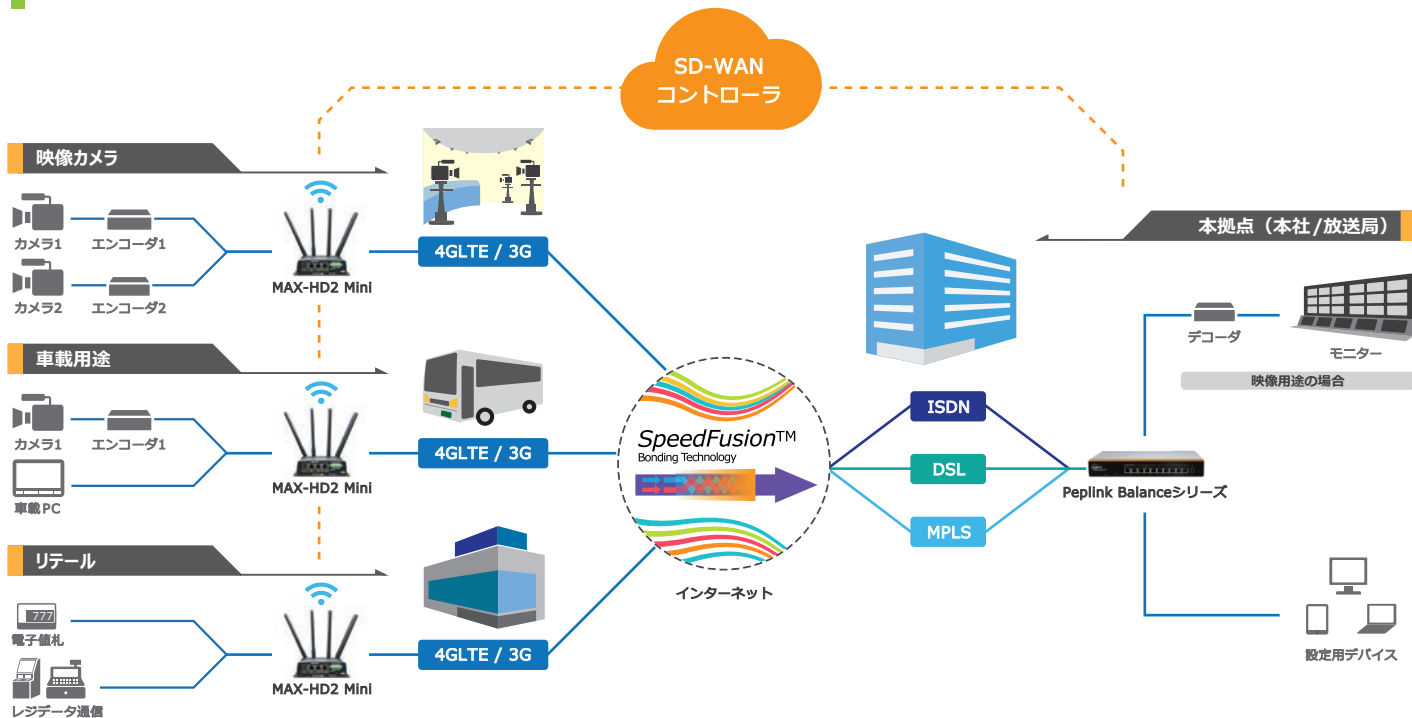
SD-WAN
コントローラ

映像カメラ

カメラ1
エンコーダ1
カメラ2
エンコーダ2
MAX-HD2 Mini
4GLTE / 3G

車載用途

カメラ1
エンコーダ1
車載PC
MAX-HD2 Mini
4GLTE / 3G

リテール

777
電子値札
レジデータ通信
MAX-HD2 Mini
4GLTE / 3G

SpeedFusion™
Bonding Technology
インターネット

ISDN
DSL
MPLS

本拠点（本社/放送局）

デコーダ
モニター
映像用途の場合
Peplink Balanceシリーズ
設定用デバイス